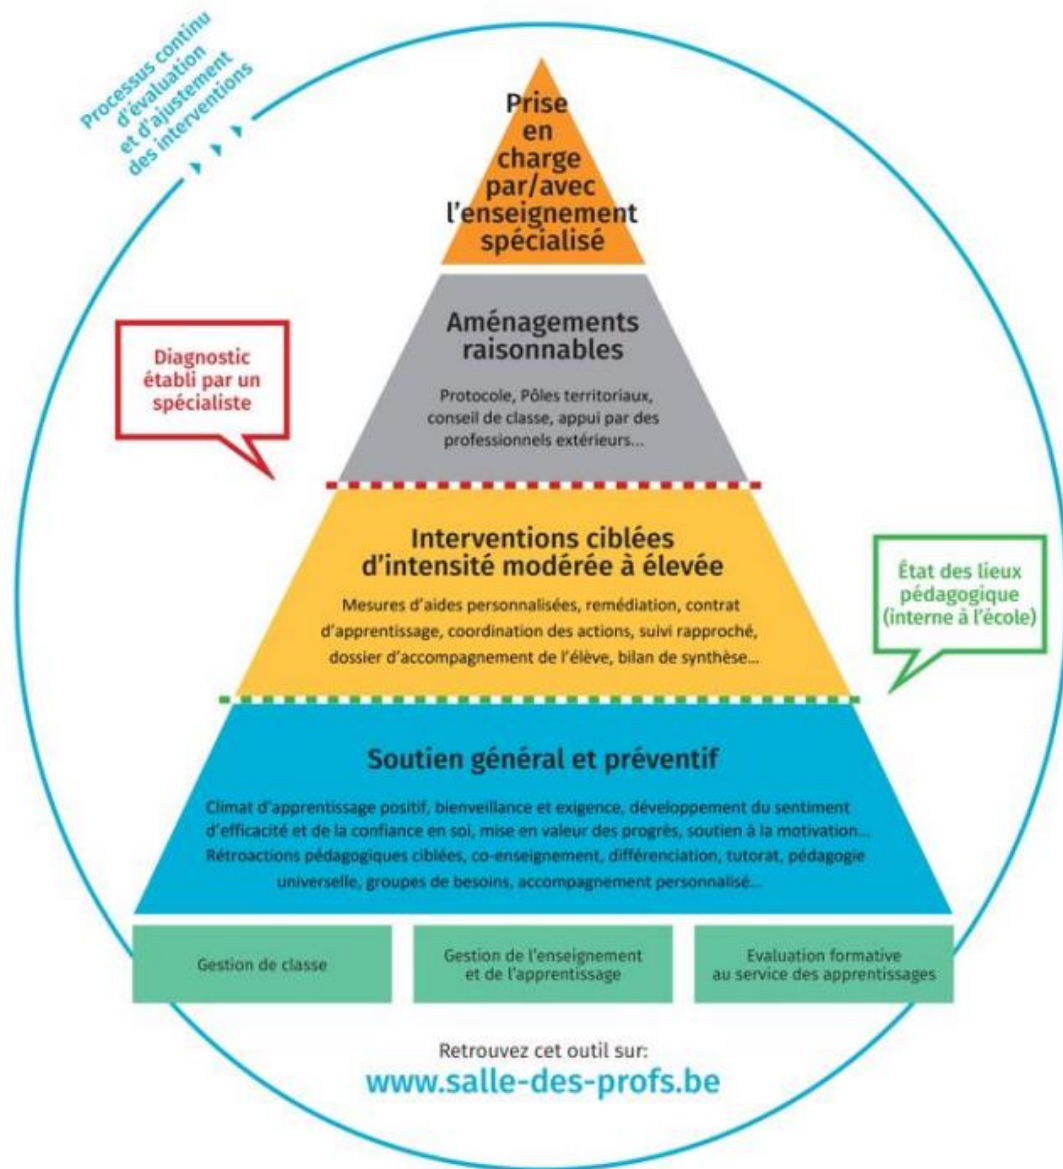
Processus continu d'évaluation et d'ajustement des interventions

Prise en charge par/avec l'enseignement spécialisé

Aménagements raisonnables

Protocole, Pôles territoriaux, conseil de classe, appui par des professionnels extérieurs...

Diagnostic établi par un spécialiste

Interventions ciblées d'intensité modérée à élevée

Mesures d'aides personnalisées, remédiation, contrat d'apprentissage, coordination des actions, suivi rapproché, dossier d'accompagnement de l'élève, bilan de synthèse...

État des lieux pédagogique (interne à l'école)

Soutien général et préventif

Climat d'apprentissage positif, bienveillance et exigence, développement du sentiment d'efficacité et de la confiance en soi, mise en valeur des progrès, soutien à la motivation... Rétroactions pédagogiques ciblées, co-enseignement, différenciation, tutorat, pédagogie universelle, groupes de besoins, accompagnement personnalisé...

Gestion de classe

Gestion de l'enseignement et de l'apprentissage

Evaluation formative au service des apprentissages

Retrouvez cet outil sur:
www.salle-des-profs.be